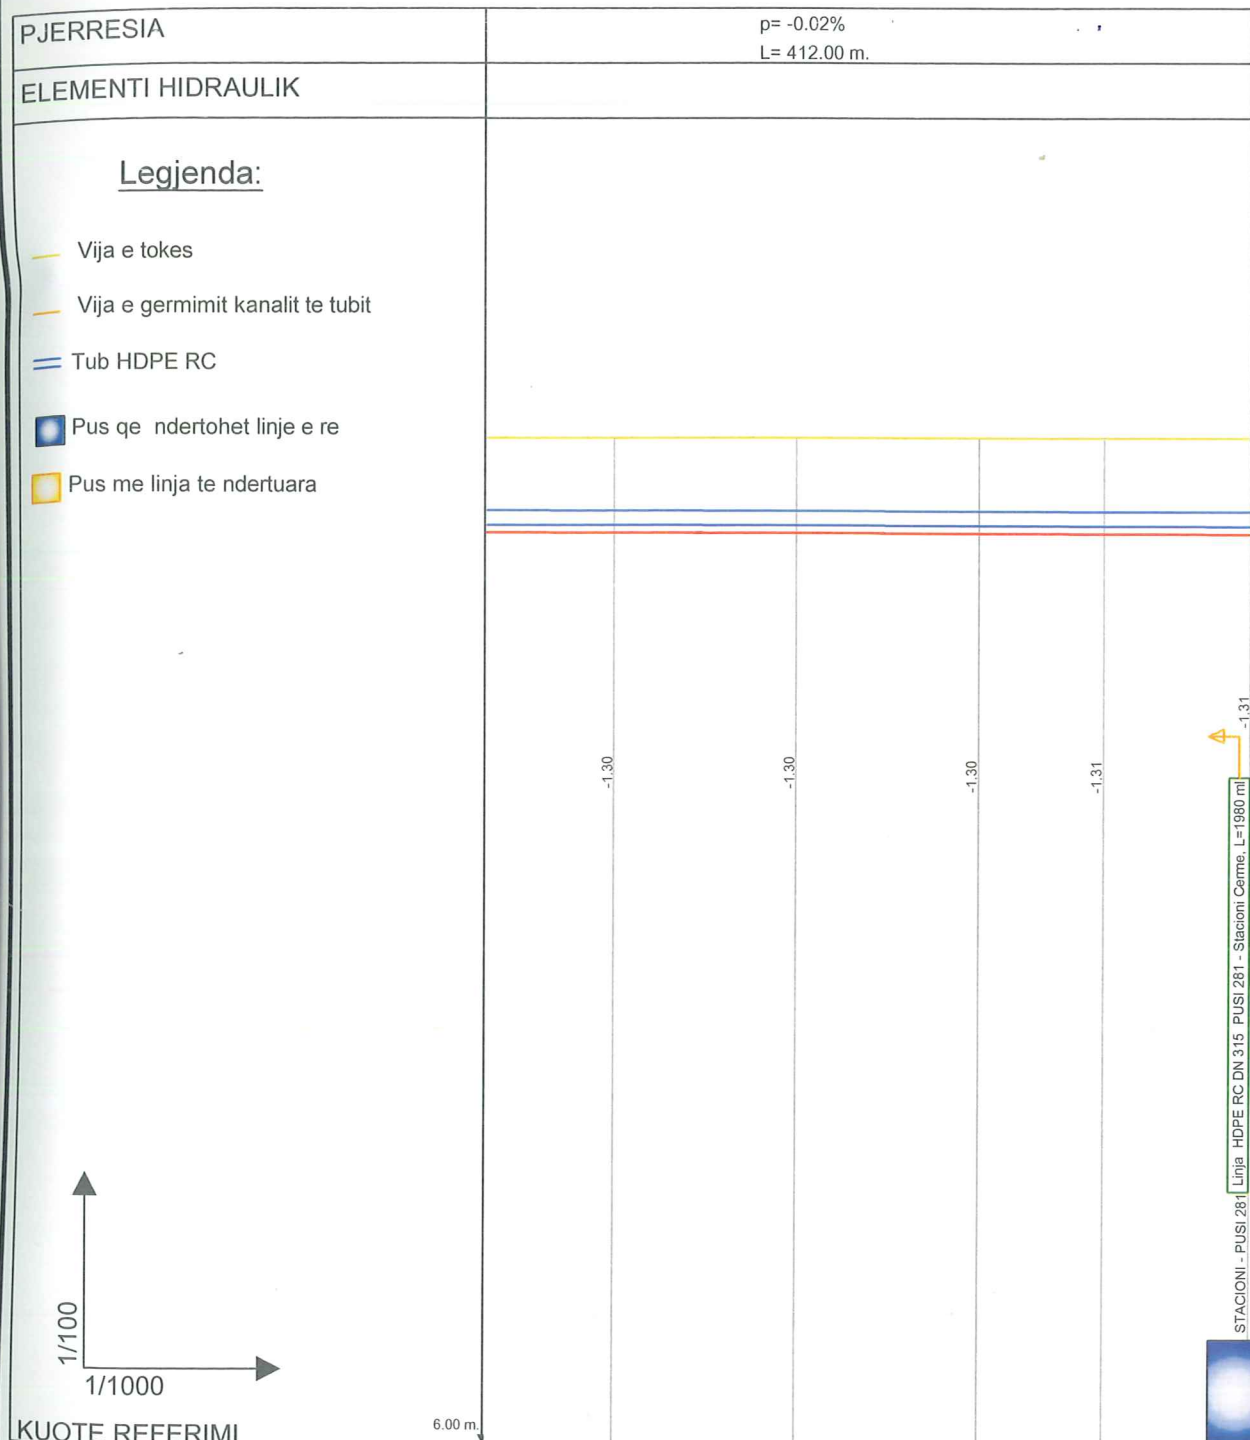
PJERRESIA

p= -0.02%
L= 412.00 m.

ELEMENTI HIDRAULIK

Legjenda:

Vija e tokes

Vija e germimit kanalit te tubit

Tub HDPE RC

Pus qe ndertohet linje e re

Pus me linja te ndertuara

-1.30

-1.30

-1.30

-1.31

-1.31

Linja HDPE RC DN 315 PUSI 281 - Stacioni Cerme, L=1980 ml

STACIONI - PUSI 281

1/100

1/1000

KUOTE REFERIMI

6.00 m.